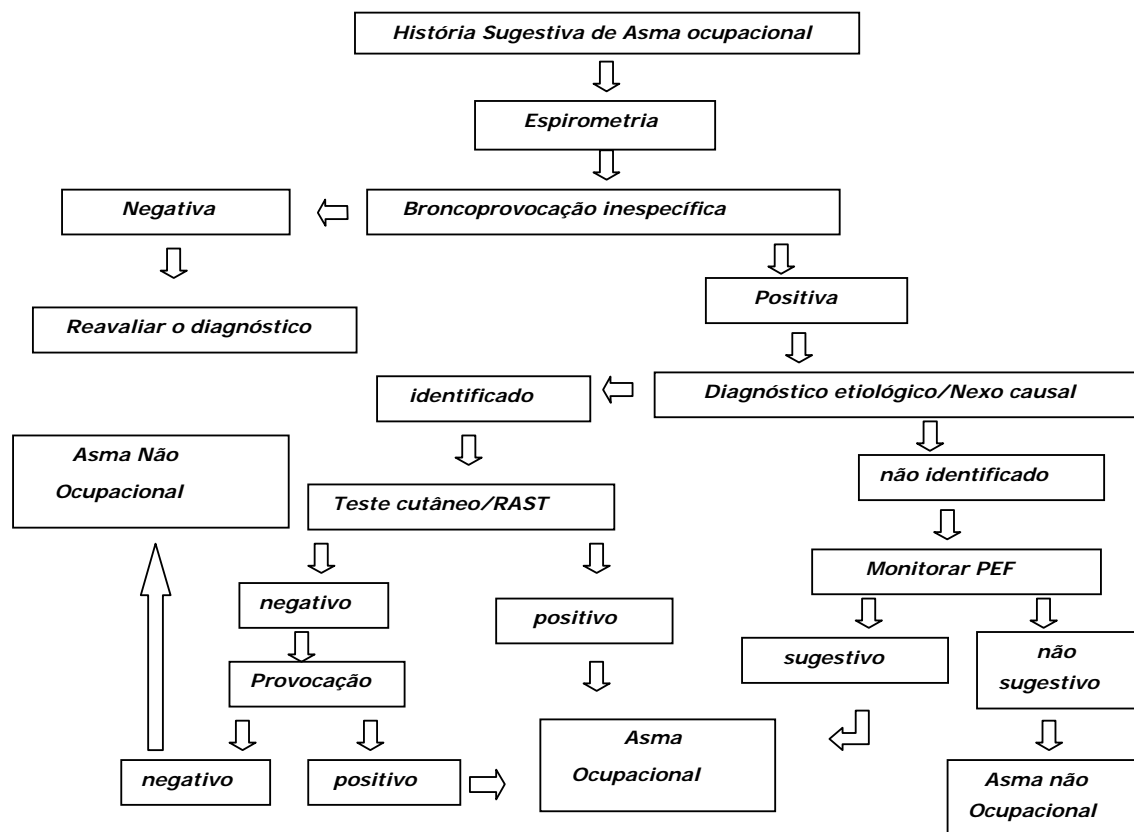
História Sugestiva de Asma ocupacional

Espirometria

Broncoprovocação inespecífica

Negativa

Reavaliar o diagnóstico

Positiva

Diagnóstico etiológico/Nexo causal

identificado

não identificado

Asma Não Ocupacional

Teste cutâneo/RAST

Monitorar PEF

negativo

positivo

sugestivo

não sugestivo

Provocação

negativo

positivo

Asma Ocupacional

Asma não Ocupacional